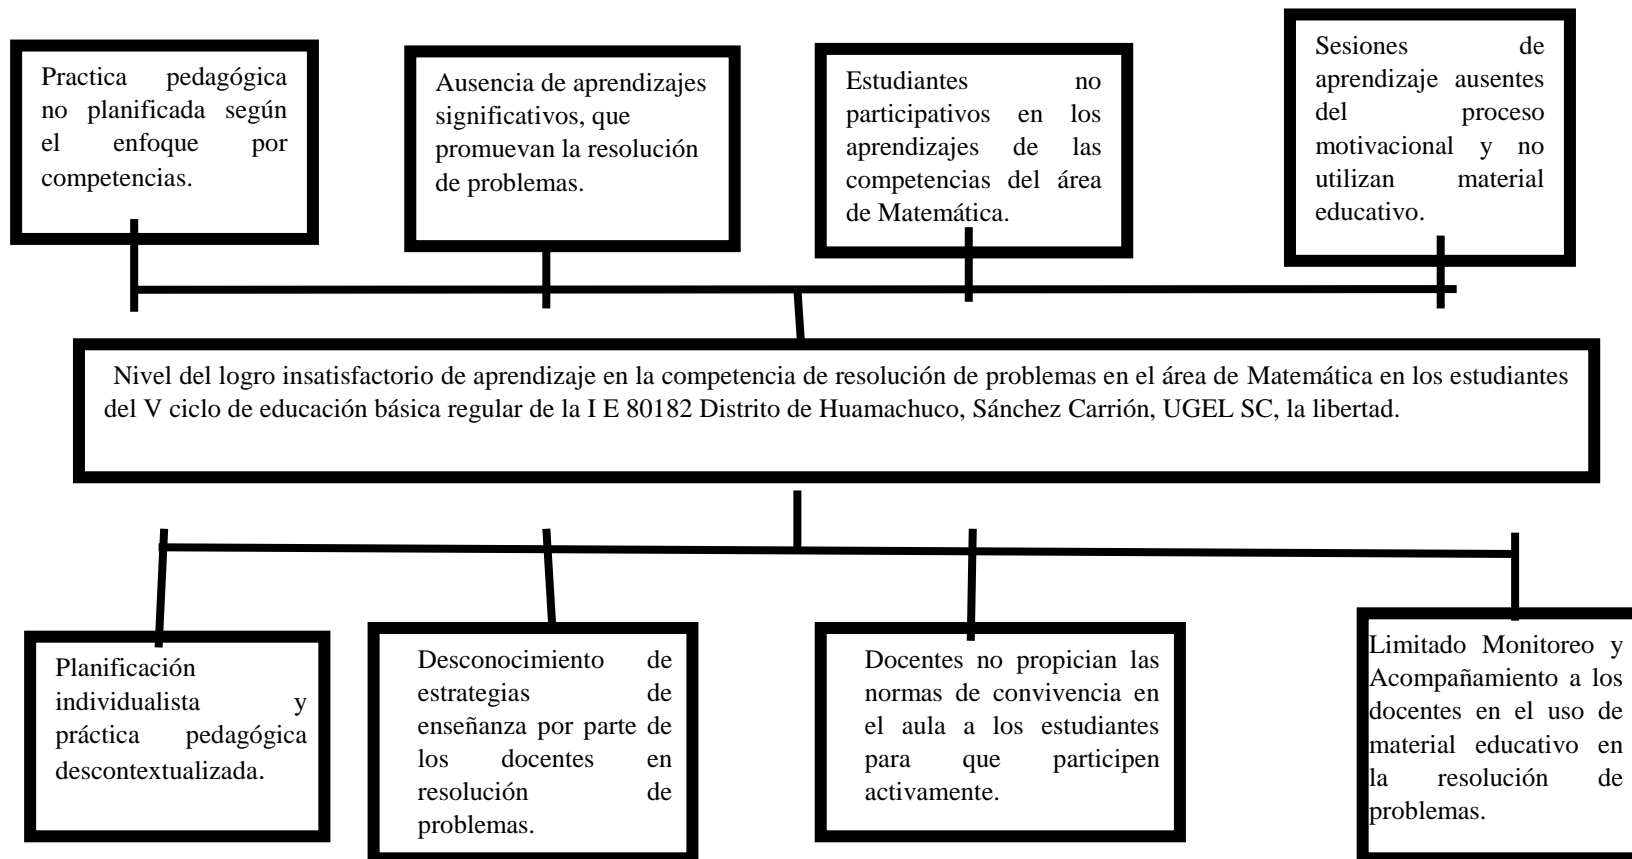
Practica pedagógica no planificada según el enfoque por competencias.

Ausencia de aprendizajes significativos, que promuevan la resolución de problemas.

Estudiantes no participativos en los aprendizajes de las competencias del área de Matemática.

Sesiones de aprendizaje ausentes del proceso motivacional y no utilizan material educativo.

Nivel del logro insatisfactorio de aprendizaje en la competencia de resolución de problemas en el área de Matemática en los estudiantes del V ciclo de educación básica regular de la I E 80182 Distrito de Huamachuco, Sánchez Carrión, UGEL SC, la libertad.

Planificación individualista y práctica pedagógica descontextualizada.

Desconocimiento de estrategias de enseñanza por parte de los docentes en resolución de problemas.

Docentes no propician las normas de convivencia en el aula a los estudiantes para que participen activamente.

Limitado Monitoreo y Acompañamiento a los docentes en el uso de material educativo en la resolución de problemas.